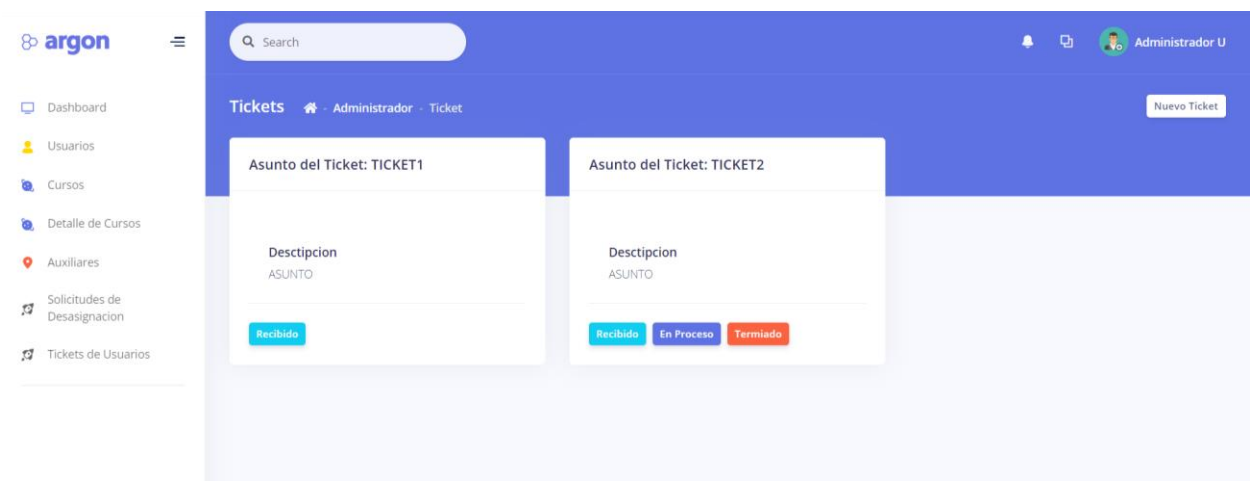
argon

Dashboard
Usuarios
Cursos
Detalle de Cursos
Auxiliares
Solicitudes de Desasignacion
Tickets de Usuarios

Search

Administrador U

Tickets - Administrador - Ticket

Nuevo Ticket

Asunto del Ticket: TICKET1

Desctipcion
ASUNTO

Recibido

Asunto del Ticket: TICKET2

Desctipcion
ASUNTO

Recibido En Proceso Termiado